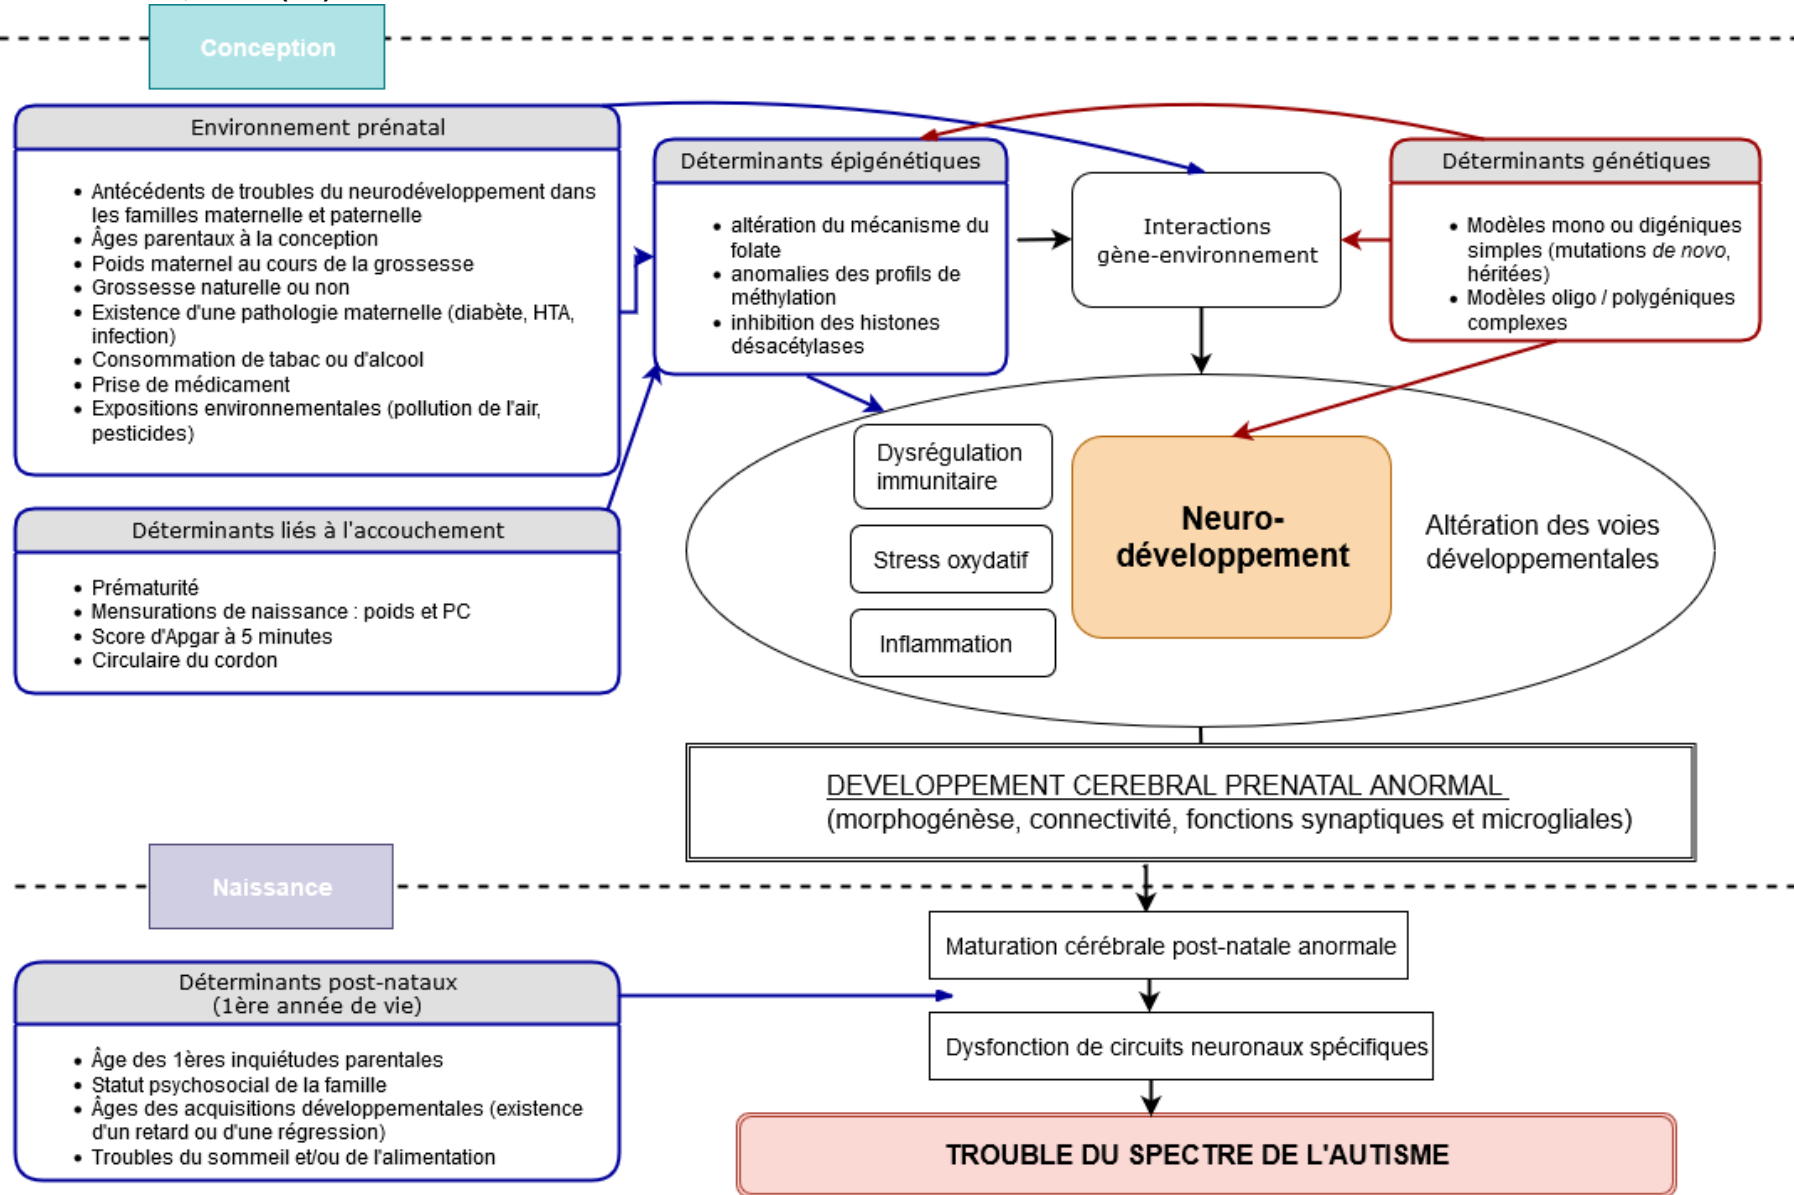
Conception

Environnement prénatal

- Antécédents de troubles du neurodéveloppement dans les familles maternelle et paternelle
- Âges parentaux à la conception
- Poids maternel au cours de la grossesse
- Grossesse naturelle ou non
- Existence d'une pathologie maternelle (diabète, HTA, infection)
- Consommation de tabac ou d'alcool
- Prise de médicament
- Expositions environnementales (pollution de l'air, pesticides)

Déterminants épigénétiques

- altération du mécanisme du folate
- anomalies des profils de méthylation
- inhibition des histones désacétylases

Interactions gène-environnement

Déterminants génétiques

- Modèles mono ou digéniques simples (mutations *de novo*, héritées)
- Modèles oligo / polygéniques complexes

Déterminants liés à l'accouchement

- Prématurité
- Mensurations de naissance : poids et PC
- Score d'Apgar à 5 minutes
- Circulaire du cordon

Dysrégulation immunitaire

Stress oxydatif

Inflammation

Neuro-développement

Altération des voies développementales

DEVELOPPEMENT CEREBRAL PRENATAL ANORMAL
(morphogénèse, connectivité, fonctions synaptiques et microgliales)

Naissance

Maturation cérébrale post-natale anormale

Déterminants post-nataux
(1ère année de vie)

- Âge des 1ères inquiétudes parentales
- Statut psychosocial de la famille
- Âges des acquisitions développementales (existence d'un retard ou d'une régression)
- Troubles du sommeil et/ou de l'alimentation

Dysfonction de circuits neuronaux spécifiques

TROUBLE DU SPECTRE DE L'AUTISME